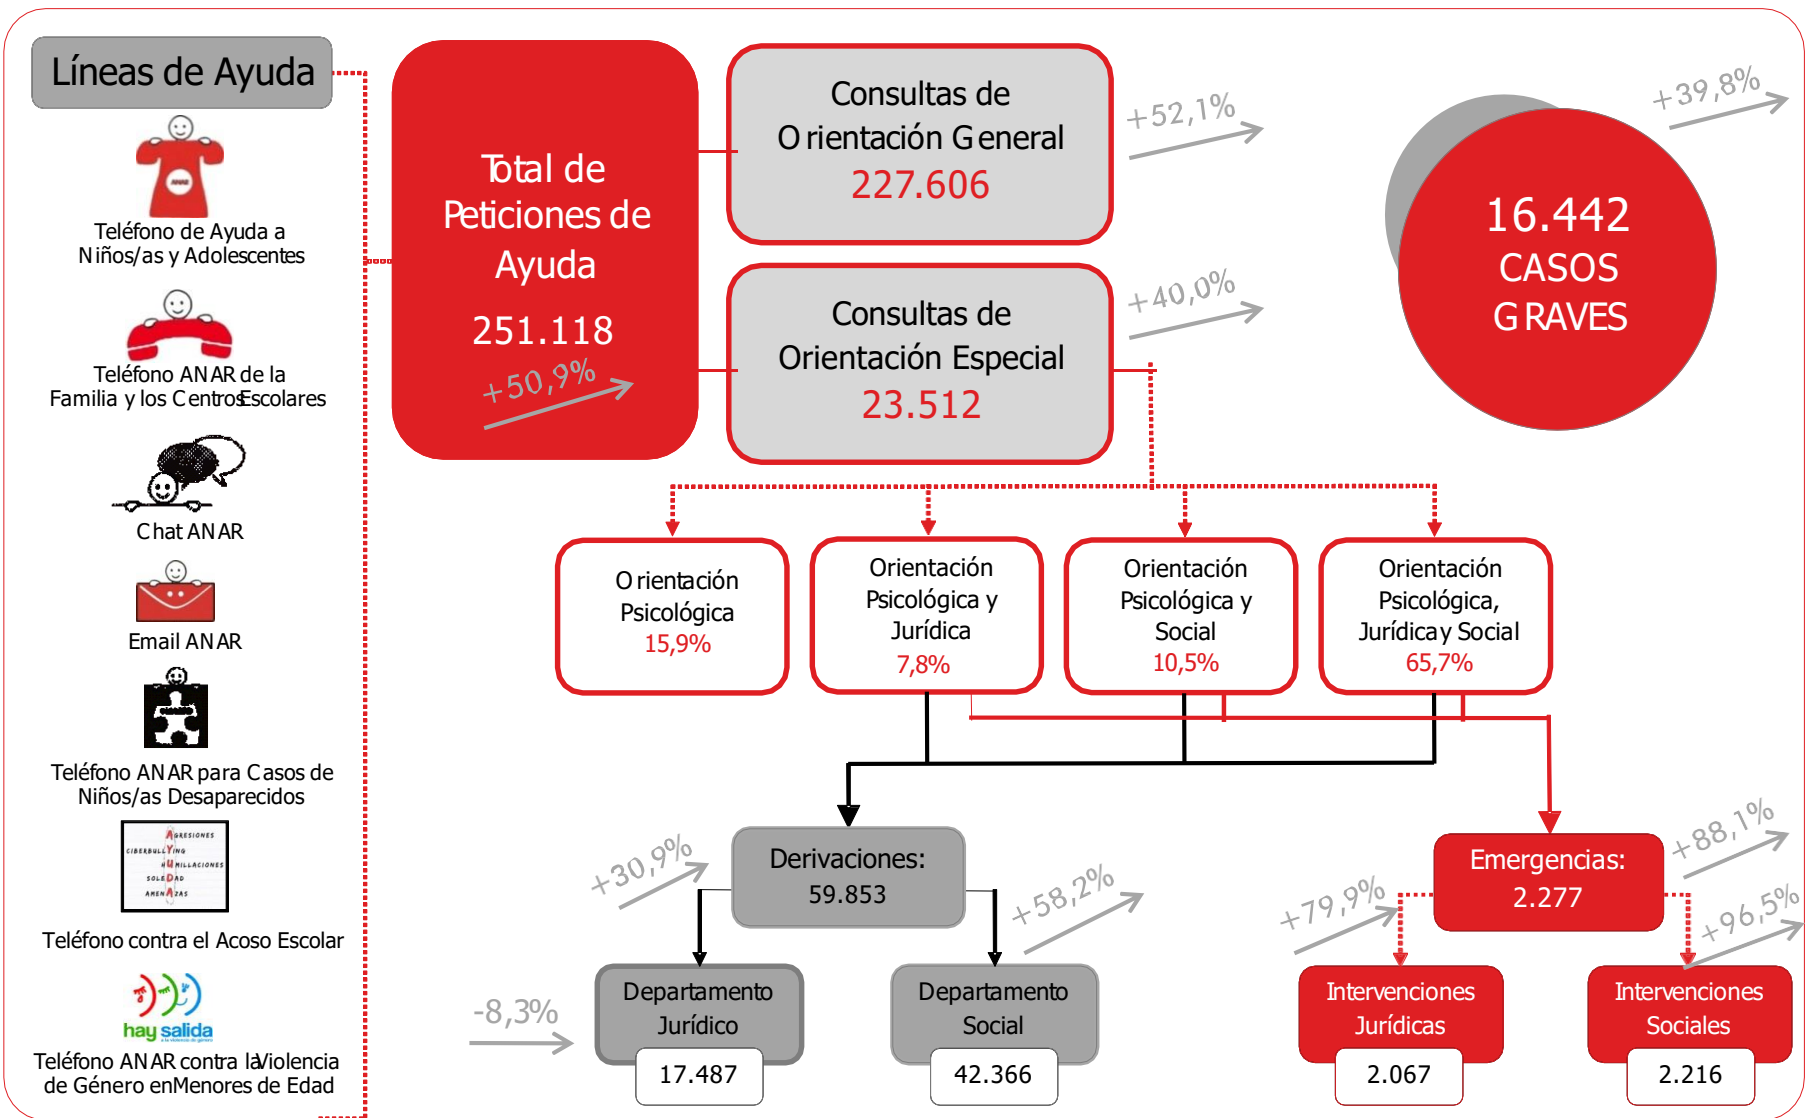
Líneas de Ayuda

Teléfono de Ayuda a Niños/as y Adolescentes

Teléfono ANAR de la Familia y los Centros Escolares

Chat ANAR

Email ANAR

Teléfono ANAR para Casos de Niños/as Desaparecidos

AGRESIONES
CIBERBULLYING
HUMILLACIONES
SOLEDAD
AMENAZAS

Teléfono contra el Acoso Escolar

hay salida

Teléfono ANAR contra la Violencia de Género en Menores de Edad

Total de Peticiones de Ayuda
251.118
+50,9%

Consultas de Orientación General
227.606
+52,1%

Consultas de Orientación Especial
23.512
+40,0%

16.442
CASOS
GRAVES
+39,8%

Orientación Psicológica
15,9%

Orientación Psicológica y Jurídica
7,8%

Orientación Psicológica y Social
10,5%

Orientación Psicológica, Jurídica y Social
65,7%

Derivaciones:
59.853
+30,9%

Departamento Jurídico
17.487
-8,3%

Departamento Social
42.366
+58,2%

Emergencias:
2.277
+88,1%

Intervenciones Jurídicas
2.067
+79,9%

Intervenciones Sociales
2.216
+96,5%